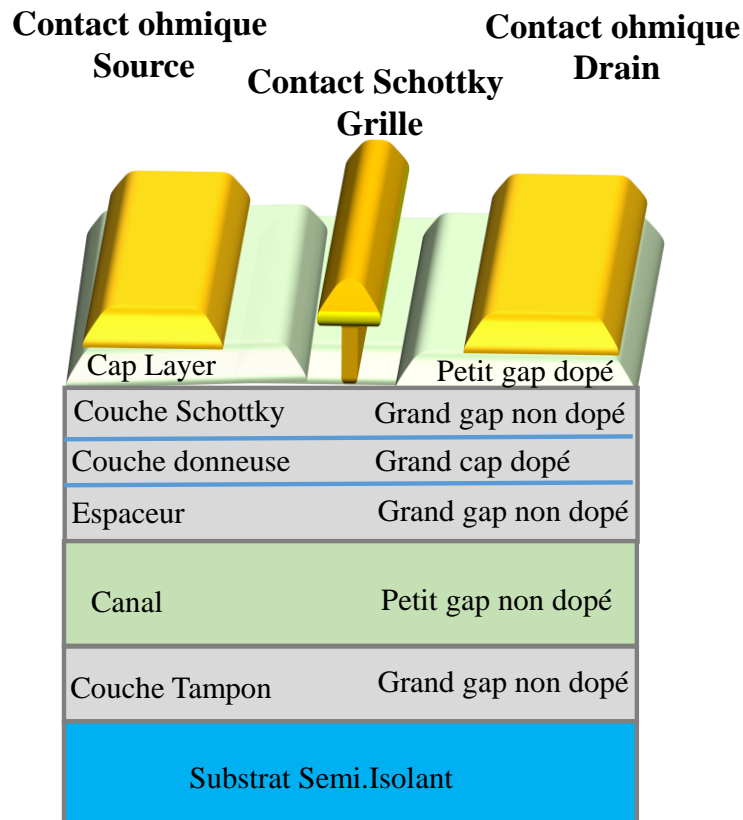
Contact ohmique
Source

Contact Schottky
Grille

Contact ohmique
Drain

Cap Layer

Petit gap dopé

Couche Schottky

Grand gap non dopé

Couche donneuse

Grand cap dopé

Espaceur

Grand gap non dopé

Canal

Petit gap non dopé

Couche Tampon

Grand gap non dopé

Substrat Semi.Isolant